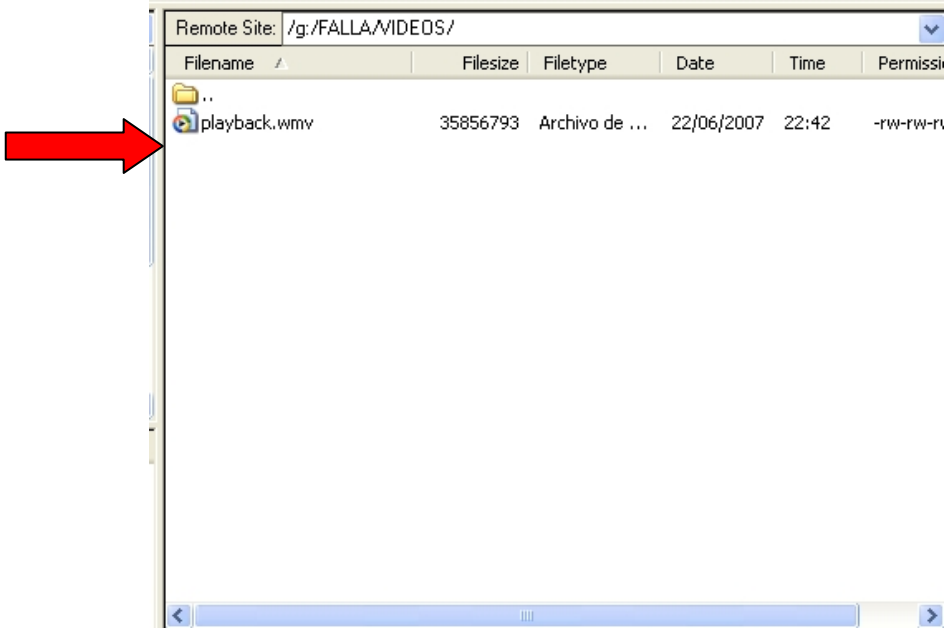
Remote Site: /g:/FALLA/VIDEOS/

| Filename | Filesize | Filetype | Date | Time | Permissi |
|---|---|---|---|---|---|
| .. | | | | | |
| playback.wmv | 35856793 | Archivo de ... | 22/06/2007 | 22:42 | -rw-rw-r |